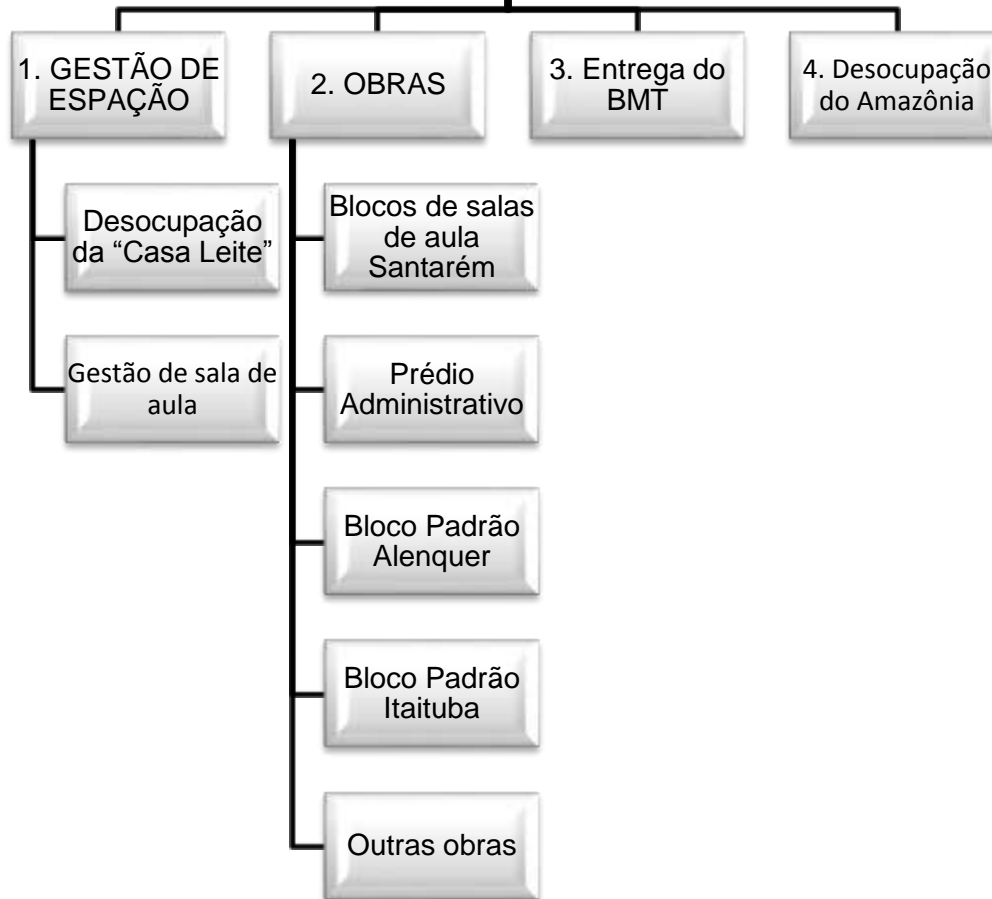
1. GESTÃO DE ESPAÇÃO

Desocupação da "Casa Leite"

Gestão de sala de aula

2. OBRAS

Blocos de salas de aula Santarém

Prédio Administrativo

Bloco Padrão Alenquer

Bloco Padrão Itaituba

Outras obras

3. Entrega do BMT

4. Desocupação do Amazônia